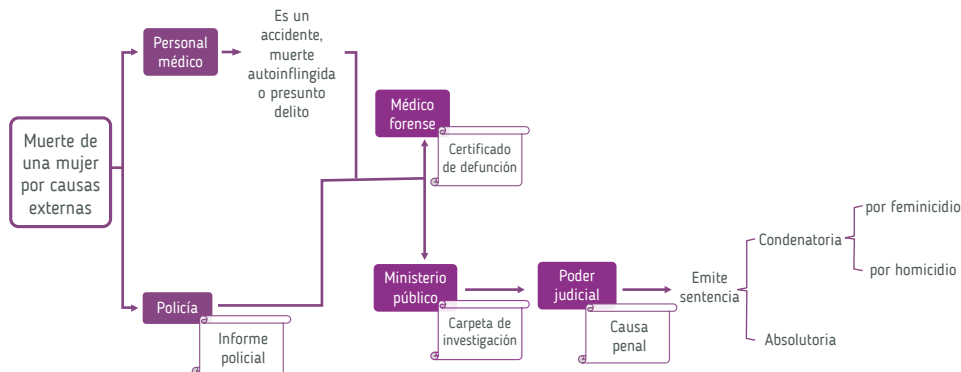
Muerte de una mujer por causas externas

Personal médico

Es un accidente, muerte autoinflingida o presunto delito

Policía

Informe policial

Médico forense

Certificado de defunción

Ministerio público

Carpeta de investigación

Poder judicial

Causa penal

Emite sentencia

Condenatoria

por feminicidio

por homicidio

Absolutoria